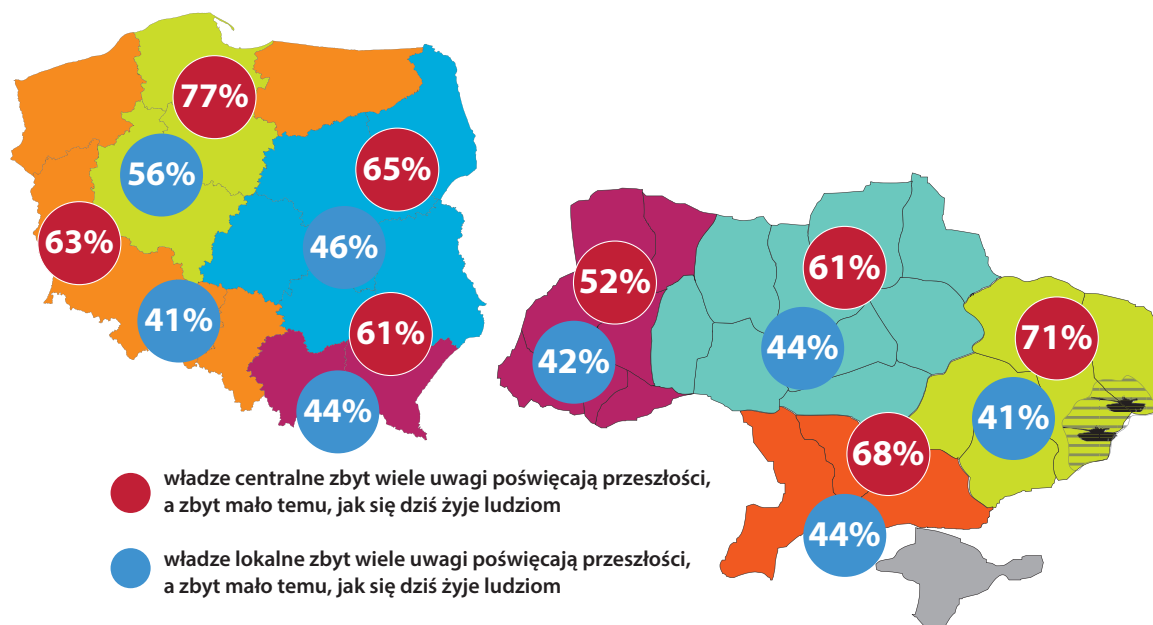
77%
56%
65%
63%
46%
41%
61%
44%
52%
61%
42%
44%
71%
41%
68%
44%

władze centralne zbyt wiele uwagi poświęcają przeszłości, a zbyt mało temu, jak się dziś żyje ludziom

władze lokalne zbyt wiele uwagi poświęcają przeszłości, a zbyt mało temu, jak się dziś żyje ludziom